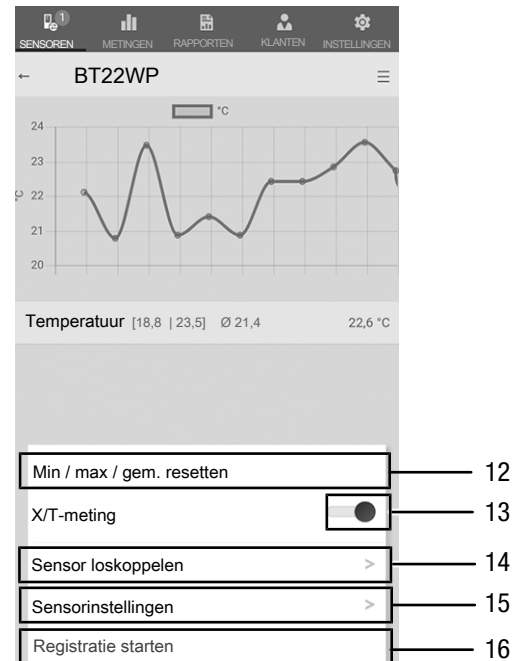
1
SENSOREN METINGEN RAPPORTEN KLANTEN INSTELLINGEN

← BT22WP ≡

°C

24
23
22
21
20
°C

Temperatuur [18,8 | 23,5] Ø 21,4 22,6 °C

Min / max / gem. resetten
X/T-meting
Sensor loskoppelen >
Sensorinstellingen >
Registratie starten

12
13
14
15
16